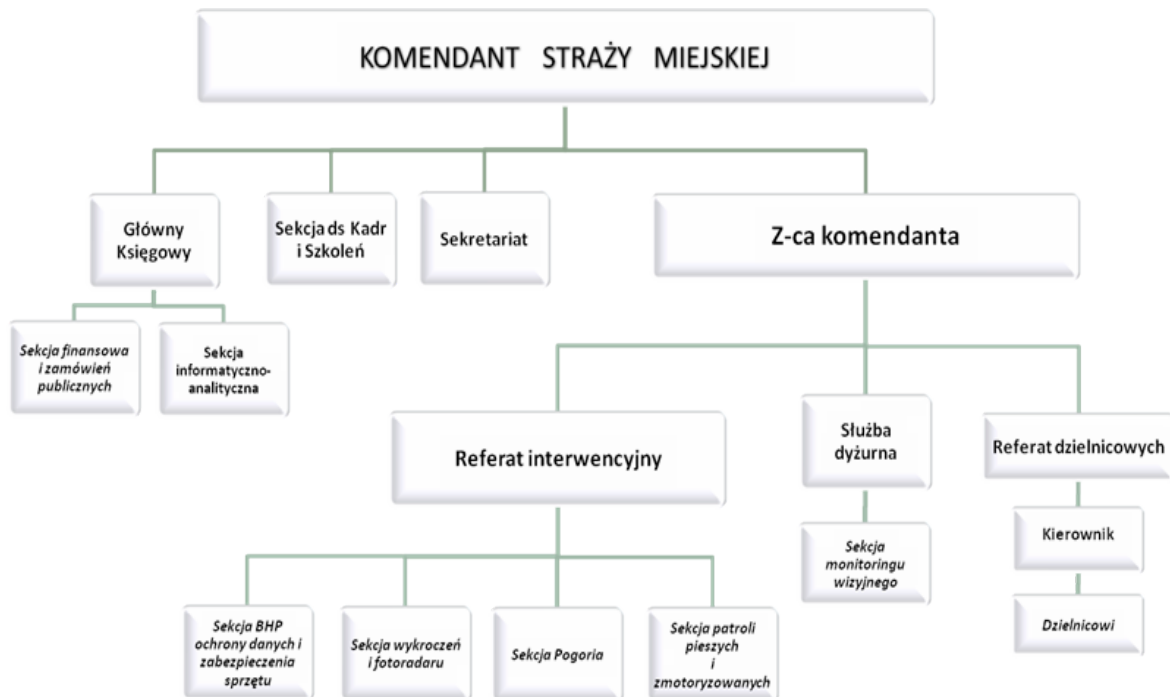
KOMENDANT STRAŻY MIEJSKIEJ

Główny Księgowy

Sekcja ds Kadr i Szkoleń

Sekretariat

Z-ca komendanta

Sekcja finansowa i zamówień publicznych

Sekcja informatyczno-analityczna

Referat interwencyjny

Służba dyżurna

Referat dzielnicowych

Sekcja monitoringu wizyjnego

Kierownik

Dzielnicowi

Sekcja BHP ochrony danych i zabezpieczenia sprzętu

Sekcja wykroczeń i fotoradaru

Sekcja Pogoria

Sekcja patroli pieszych i zmotoryzowanych